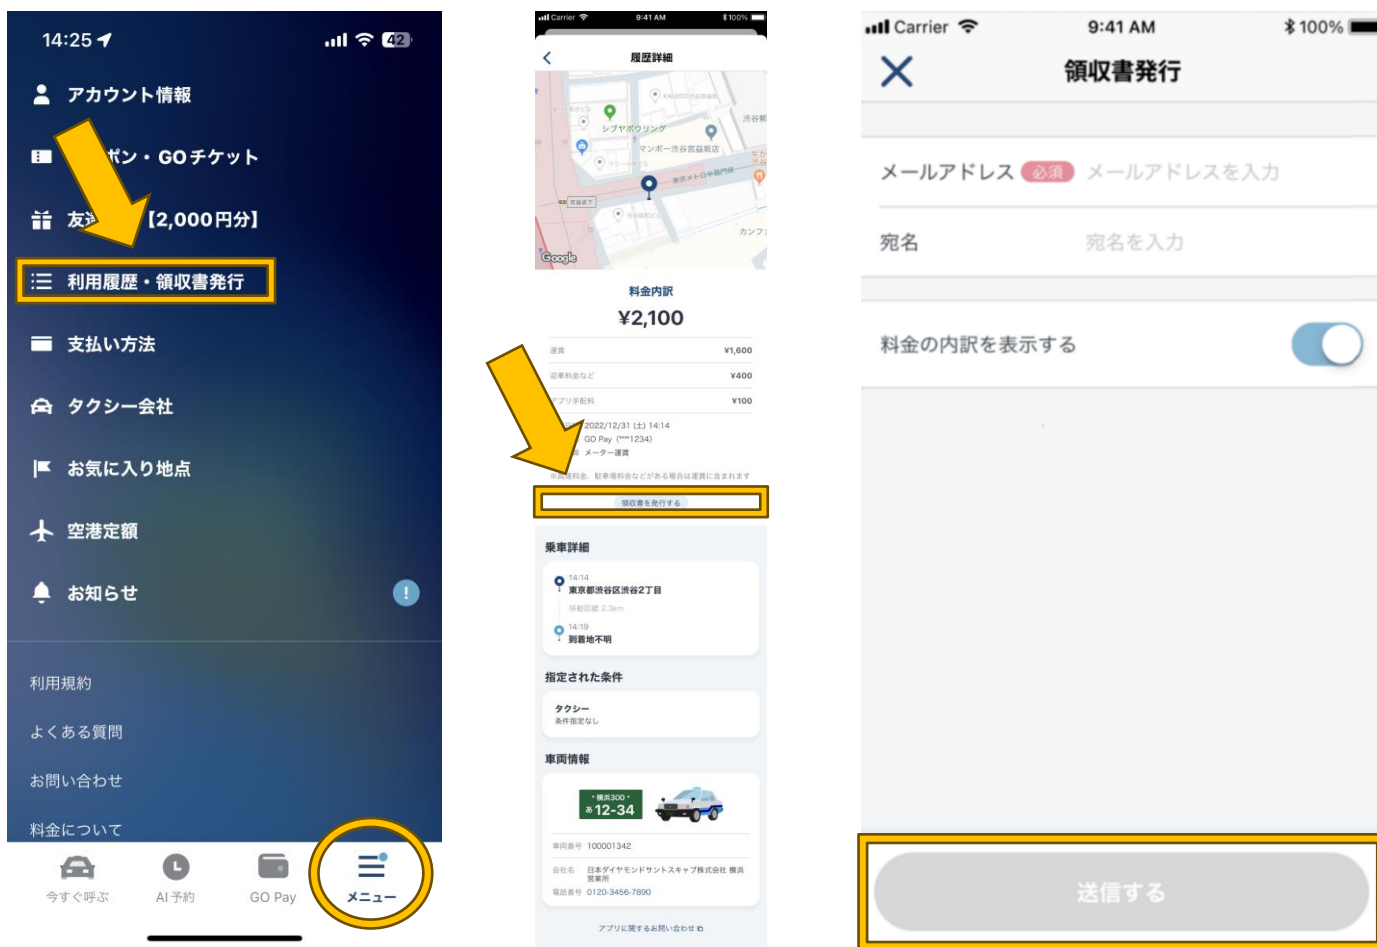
14:25 42

アカウント情報

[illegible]ポン・GOチケット

友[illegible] [2,000円分]

利用履歴・領収書発行

支払い方法

タクシー会社

お気に入り地点

空港定額

お知らせ

利用規約

よくある質問

お問い合わせ

料金について

今すぐ呼ぶ AI予約 GO Pay メニュー

Carrier 9:41 AM 100%

履歴詳細

シブヤボウリング

マンボー渋谷宮益坂店

Google

料金内訳

¥2,100

運賃 ¥1,600

迎車料金など ¥400

アプリ手配料 ¥100

2022/12/31 (土) 14:14

GO Pay (****1234)

メーター運賃

領収書を発行する

乗車詳細

14:14

東京都渋谷区渋谷2丁目

14:19

到着地不明

指定された条件

タクシー

条件指定なし

車両情報

横浜300

あ12-34

車両番号 100001342

会社名 日本ダイヤモンドサントスキャブ株式会社 横浜営業所

電話番号 0120-3456-7890

アプリに関するお問い合わせ

Carrier 9:41 AM 100%

領収書発行

メールアドレス 必須 メールアドレスを入力

宛名 宛名を入力

料金の内訳を表示する

送信する